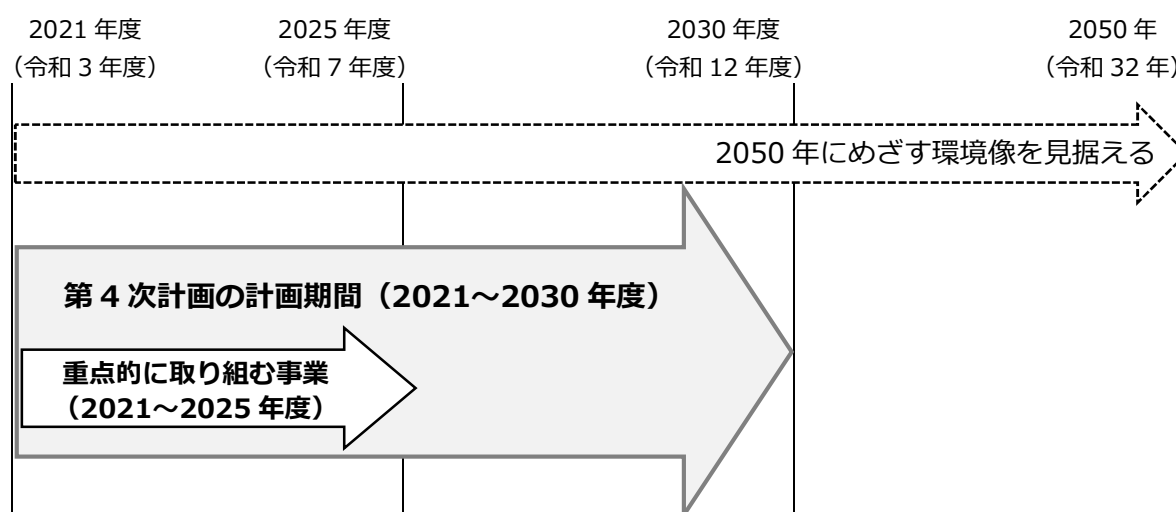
2021 年度
（令和 3 年度）

2025 年度
（令和 7 年度）

2030 年度
（令和 12 年度）

2050 年
（令和 32 年）

2050 年にめざす環境像を見据える

第 4 次計画の計画期間（2021～2030 年度）

重点的に取り組む事業
（2021～2025 年度）